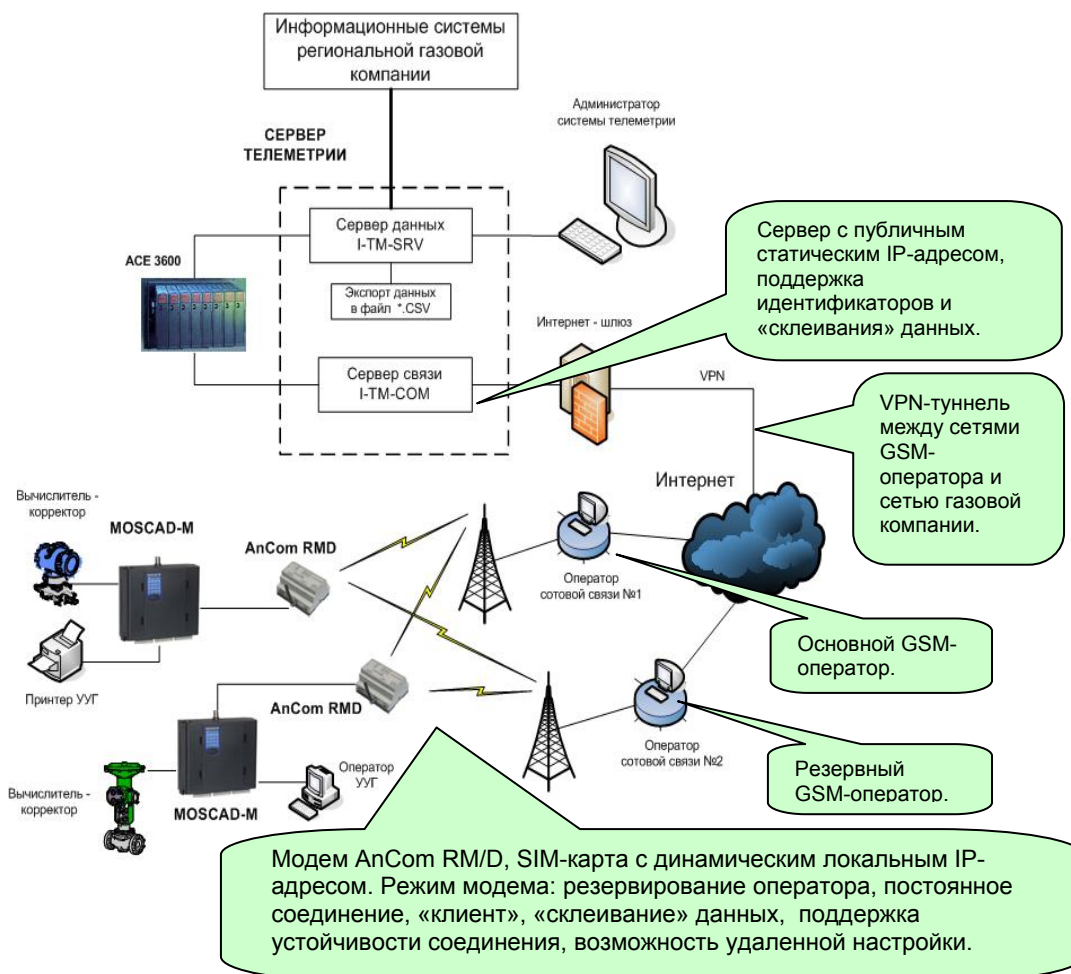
Информационные системы региональной газовой компании

СЕРВЕР ТЕЛЕМЕТРИИ

Администратор системы телеметрии

Сервер данных I-TM-SRV

ACE 3600

Экспорт данных в файл *.CSV

Сервер с публичным статическим IP-адресом, поддержка идентификаторов и «склеивания» данных.

Интернет - шлюз

Сервер связи I-TM-COM

VPN

VPN-туннель между сетями GSM-оператора и сетью газовой компании.

Интернет

Вычислитель - корректор

MOSCAD-M

AnCom RMD

Оператор сотовой связи №1

Основной GSM-оператор.

Принтер УУГ

AnCom RMD

Оператор сотовой связи №2

Вычислитель - корректор

Оператор УУГ

MOSCAD-M

Резервный GSM-оператор.

Модем AnCom RM/D, SIM-карта с динамическим локальным IP-адресом. Режим модема: резервирование оператора, постоянное соединение, «клиент», «склеивание» данных, поддержка устойчивости соединения, возможность удаленной настройки.